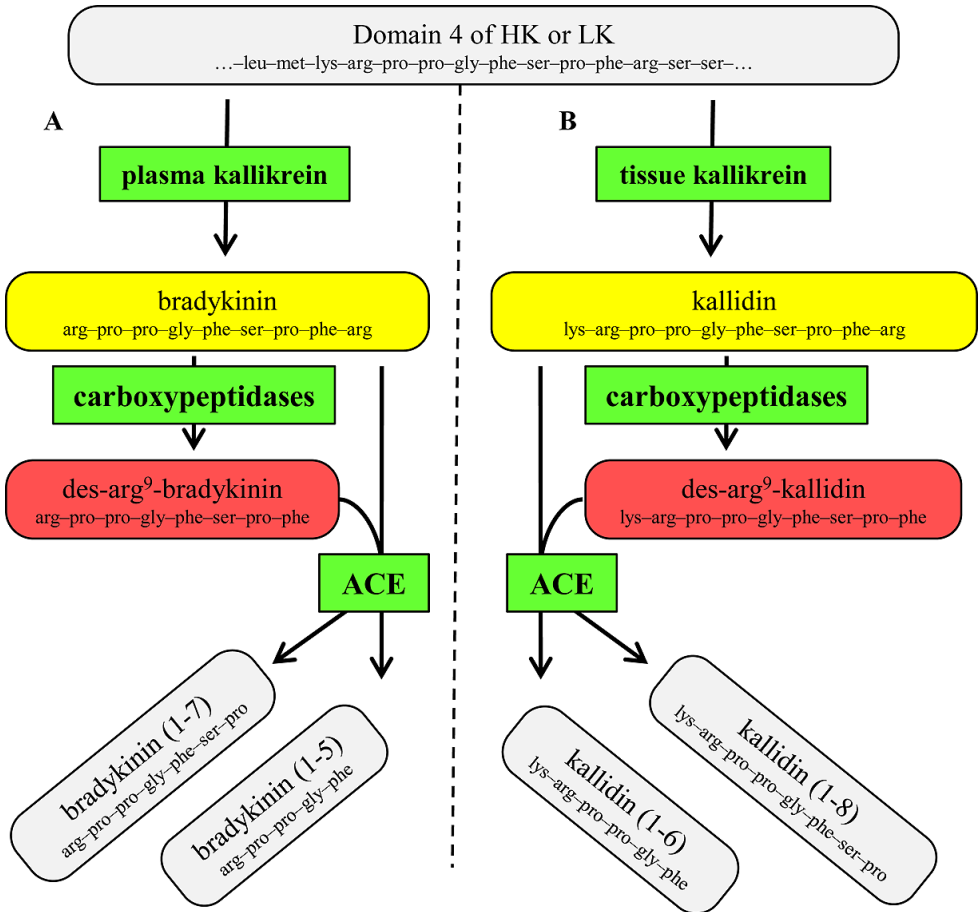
Domain 4 of HK or LK
…–leu–met–lys–arg–pro–pro–gly–phe–ser–pro–phe–arg–ser–ser–…

A

plasma kallikrein

bradykinin
arg–pro–pro–gly–phe–ser–pro–phe–arg

carboxypeptidases

des-arg$^9$-bradykinin
arg–pro–pro–gly–phe–ser–pro–phe

ACE

bradykinin (1-7)
arg–pro–pro–gly–phe–ser–pro

bradykinin (1-5)
arg–pro–pro–gly–phe

B

tissue kallikrein

kallidin
lys–arg–pro–pro–gly–phe–ser–pro–phe–arg

carboxypeptidases

des-arg$^9$-kallidin
lys–arg–pro–pro–gly–phe–ser–pro–phe

ACE

kallidin (1-6)
lys–arg–pro–pro–gly–phe

kallidin (1-8)
lys–arg–pro–pro–gly–phe–ser–pro